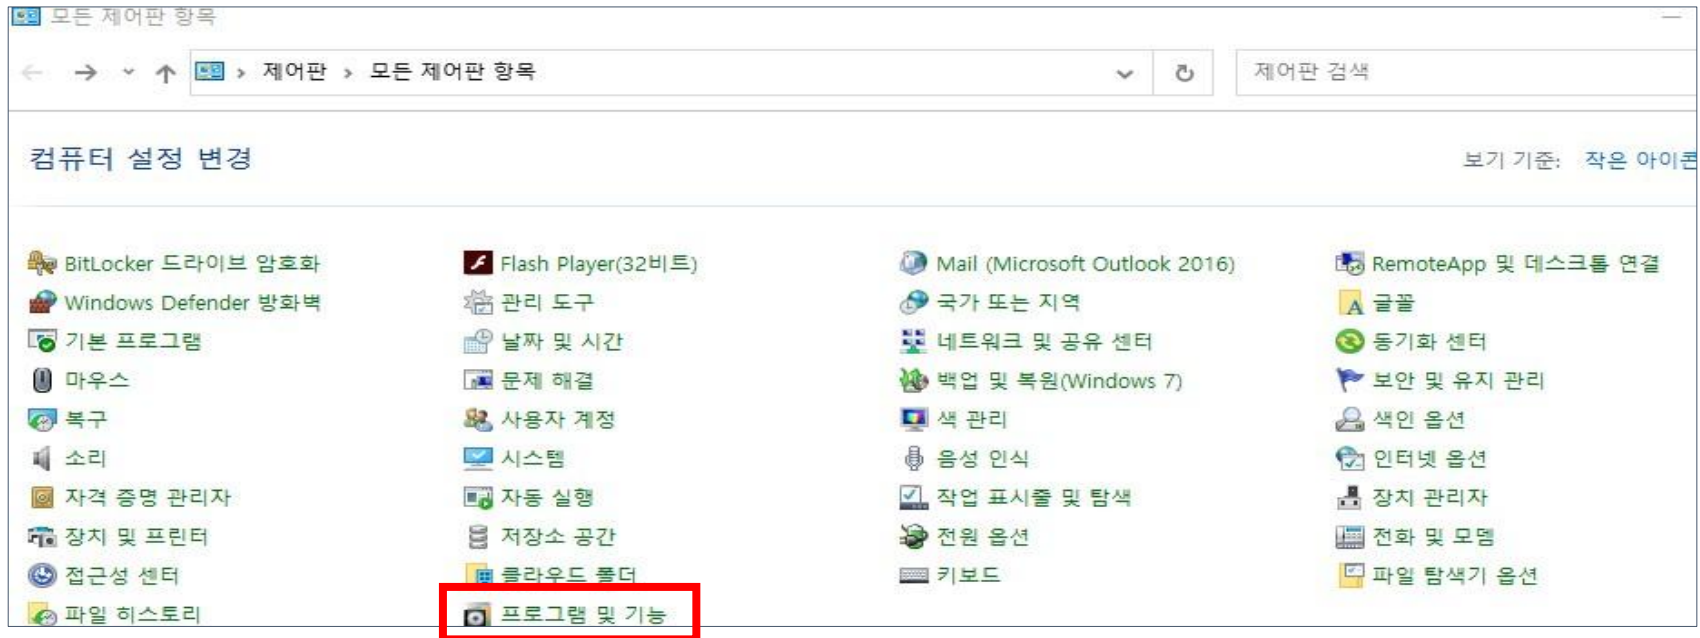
모든 제어판 항목

제어판 > 모든 제어판 항목

제어판 검색

컴퓨터 설정 변경

보기 기준: 작은 아이콘

BitLocker 드라이브 암호화
Windows Defender 방화벽
기본 프로그램
마우스
복구
소리
자격 증명 관리자
장치 및 프린터
접근성 센터
파일 히스토리

Flash Player(32비트)
관리 도구
날짜 및 시간
문제 해결
사용자 계정
시스템
자동 실행
저장소 공간
클라우드 폴더
프로그램 및 기능

Mail (Microsoft Outlook 2016)
국가 또는 지역
네트워크 및 공유 센터
백업 및 복원(Windows 7)
색 관리
음성 인식
작업 표시줄 및 탐색
전원 옵션
키보드

RemoteApp 및 데스크톱 연결
글꼴
동기화 센터
보안 및 유지 관리
색인 옵션
인터넷 옵션
장치 관리자
전화 및 모뎀
파일 탐색기 옵션